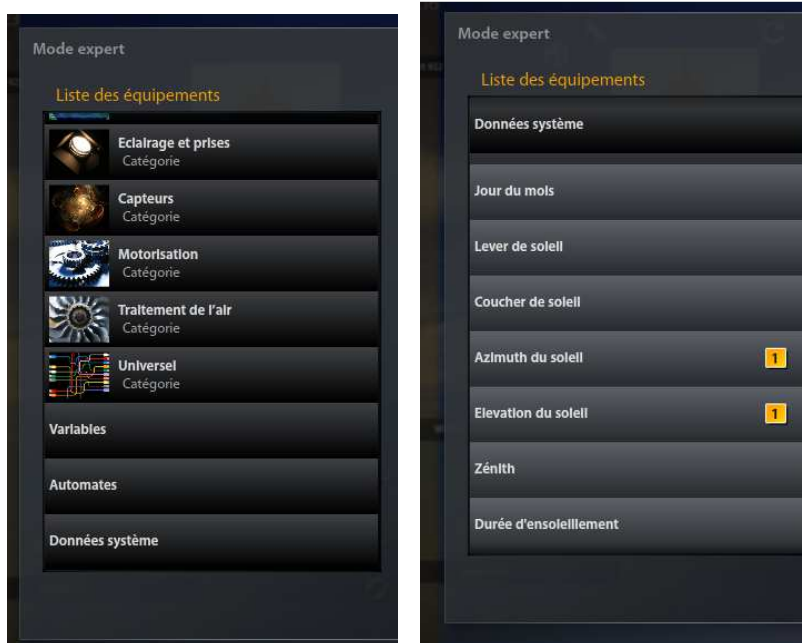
Mode expert

Liste des équipements

Eclairage et prises
Catégorie

Capteurs
Catégorie

Motorisation
Catégorie

Traitement de l'air
Catégorie

Universel
Catégorie

Variables

Automates

Données système

Mode expert

Liste des équipements

Données système

Jour du mois

Lever de soleil

Coucher de soleil

Azimuth du soleil 1

Elevation du soleil 1

Zénith

Durée d'ensoleillement